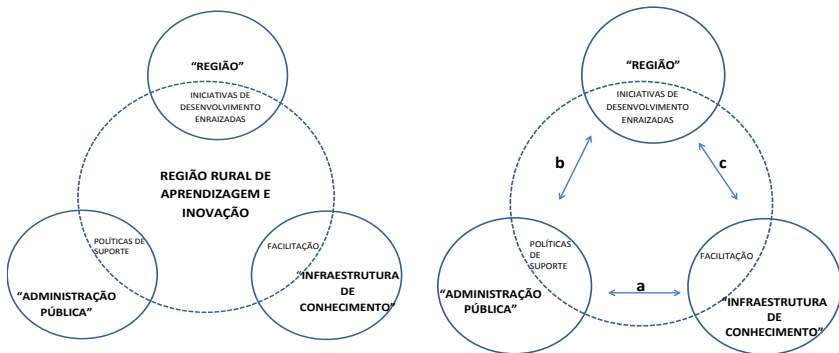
"REGIÃO"

INICIATIVAS DE DESENVOLVIMENTO ENRAIZADAS

REGIÃO RURAL DE APRENDIZAGEM E INOVAÇÃO

POLÍTICAS DE SUPORTE

FACILITAÇÃO

"ADMINISTRAÇÃO PÚBLICA"

"INFRAESTRUTURA DE CONHECIMENTO"

"REGIÃO"

INICIATIVAS DE DESENVOLVIMENTO ENRAIZADAS

b

c

POLÍTICAS DE SUPORTE

FACILITAÇÃO

a

"ADMINISTRAÇÃO PÚBLICA"

"INFRAESTRUTURA DE CONHECIMENTO"